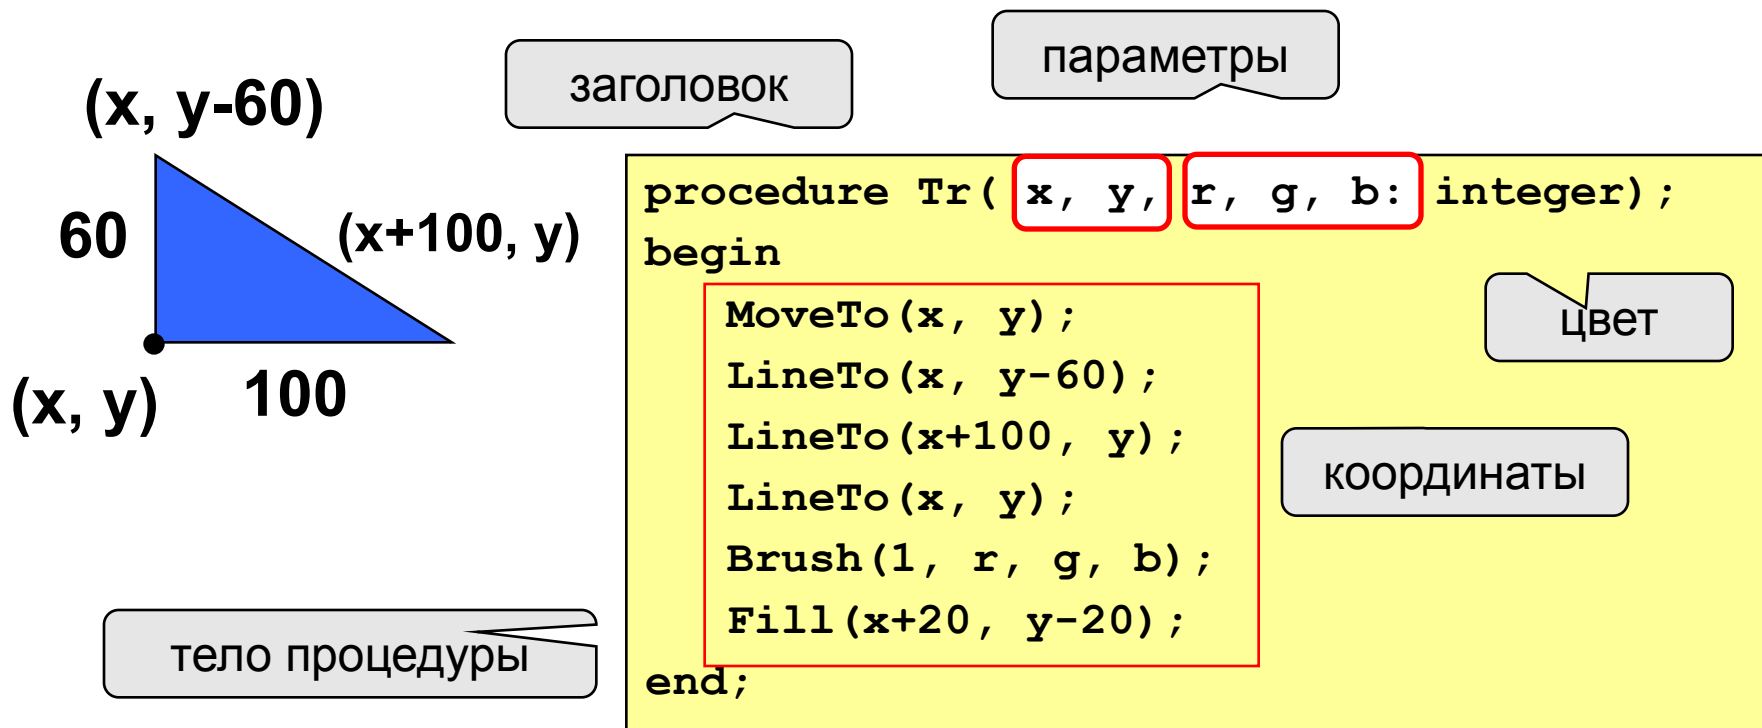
(x, y-60)

60

(x+100, y)

(x, y)

100

заголовок

параметры

procedure Tr( x, y, r, g, b: integer);
begin
MoveTo(x, y);
LineTo(x, y-60);
LineTo(x+100, y);
LineTo(x, y);
Brush(1, r, g, b);
Fill(x+20, y-20);
end;

цвет

координаты

тело процедуры